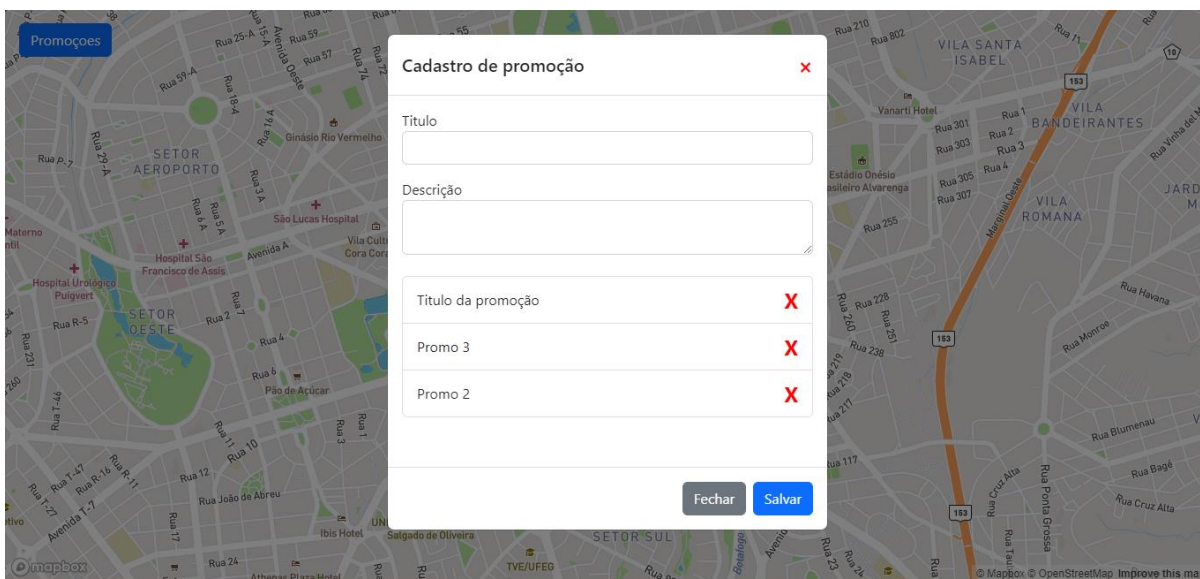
Promoçoes

Cadastro de promoção ×

Titulo

Descrição

Titulo da promoção X

Promo 3 X

Promo 2 X

Fechar Salvar

SETOR AEROPORTO

SETOR OESTE

VILA SANTA ISABEL

VILA BANDEIRANTES

VILA ROMANA

SETOR SUL

Ginásio Rio Vermelho

São Lucas Hospital

Hospital São Francisco de Assis

Hospital Urológico Puigvert

Pão de Açúcar

Ibis Hotel

Salgado de Oliveira

TVE/UFEG

Vanarti Hotel

Estádio Onésio Brasileiro Alvarenga

Avenida A

Avenida T-7

Rua João de Abreu

Marginal Botafogo

Rua Havana

Rua Monroe

Rua Blumenau

Rua Bagé

Rua Cruz Alta

Rua Ponta Grossa

Avenida Oeste

Rua 210

Rua 802

Rua 255

Rua 228

Rua 238

Rua 117

153

mapbox

© Mapbox © OpenStreetMap Improve this ma